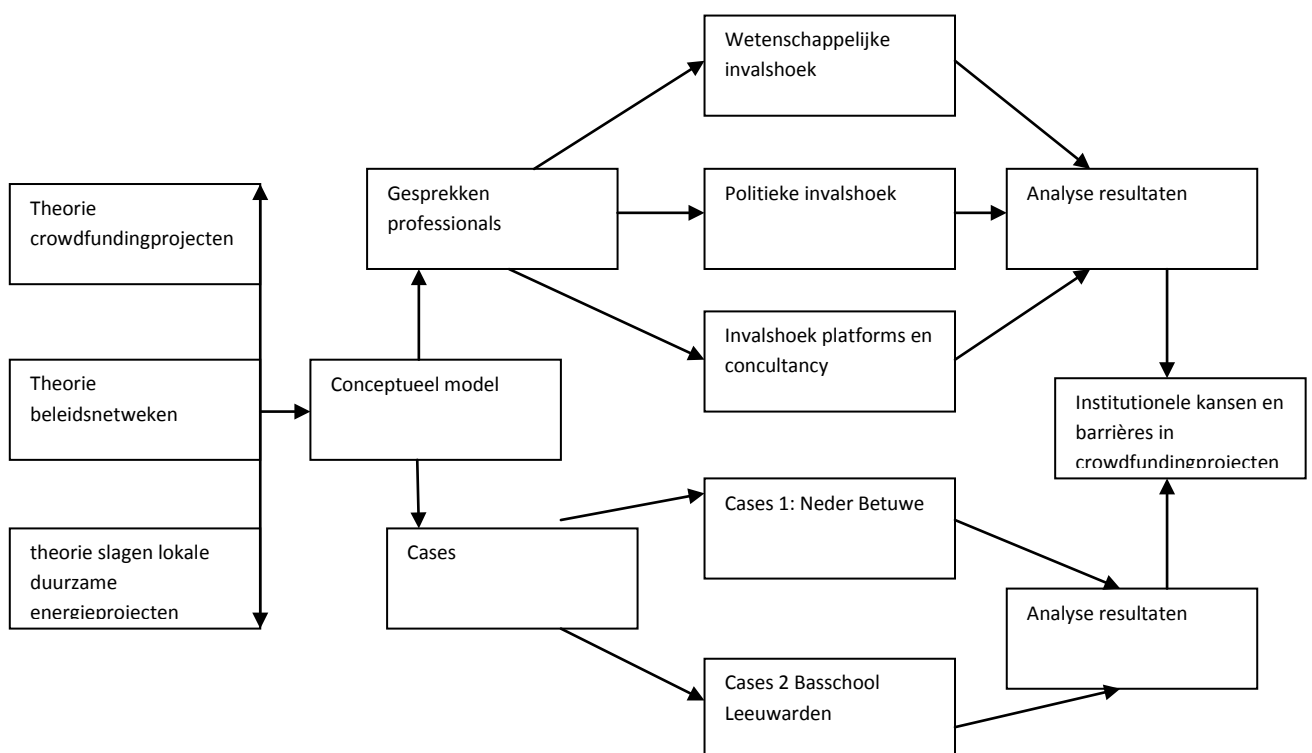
Theorie crowdfundingprojecten

Theorie beleidsnetweken

theorie slagen lokale duurzame energieprojecten

Conceptueel model

Gesprekken professionals

Cases

Wetenschappelijke invalshoek

Politieke invalshoek

Invalshoek platforms en concultancy

Cases 1: Neder Betuwe

Cases 2 Basschool Leeuwarden

Analyse resultaten

Institutionele kansen en barrières in crowdfundingprojecten

Analyse resultaten